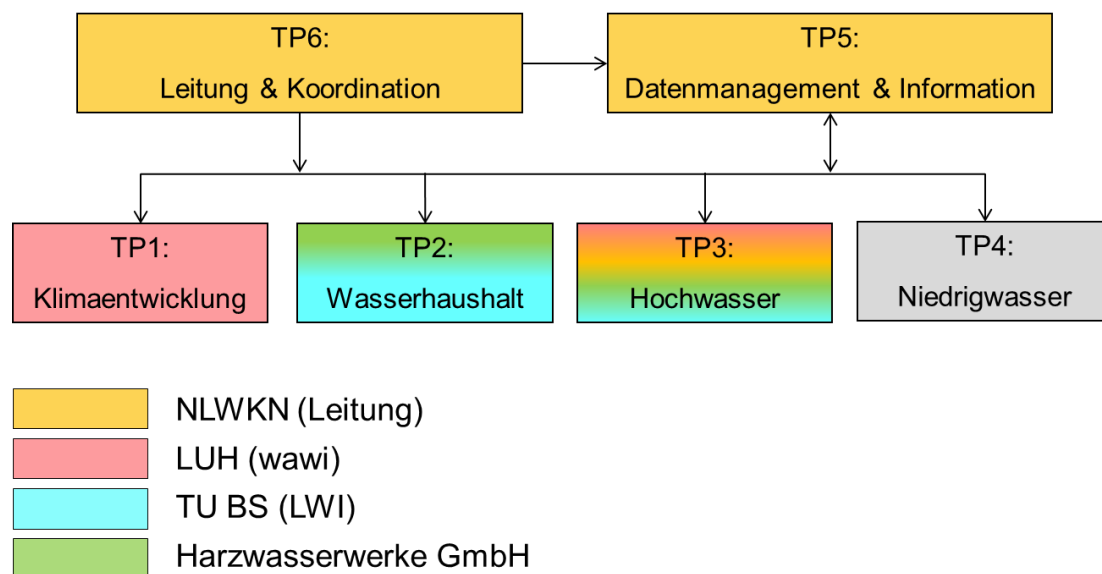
TP6:
Leitung & Koordination

TP5:
Datenmanagement & Information

TP1:
Klimaentwicklung

TP2:
Wasserhaushalt

TP3:
Hochwasser

TP4:
Niedrigwasser

NLWKN (Leitung)
LUH (wawi)
TU BS (LWI)
Harzwasserwerke GmbH